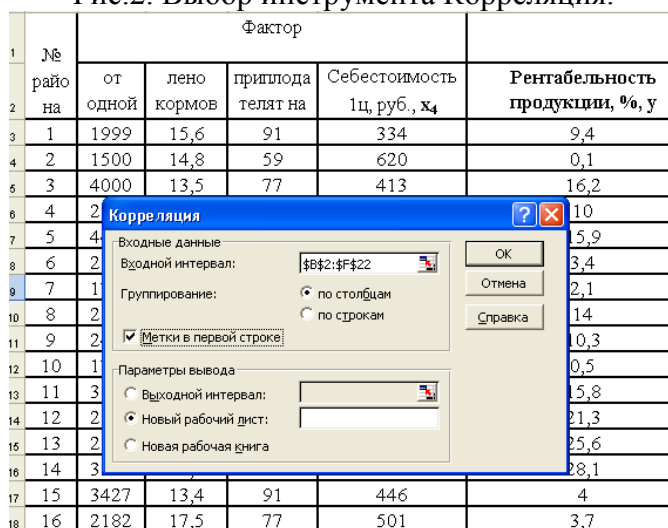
Рис.2. Выбор инструмента Корреляция.

| | № | Фактор | | | | |
|---|---|---|---|---|---|---|
| 1 | | | | | | |
| 2 | райо на | от одной | лено кормов | приплода телят на | Себестоимость 1ц, руб., $x_4$ | Рентабельность продукции, %, y |
| 3 | 1 | 1999 | 15,6 | 91 | 334 | 9,4 |
| 4 | 2 | 1500 | 14,8 | 59 | 620 | 0,1 |
| 5 | 3 | 4000 | 13,5 | 77 | 413 | 16,2 |
| 6 | 4 | 2 | | | | 10 |
| 7 | 5 | 4 | | | | 5,9 |
| 8 | 6 | 2 | | | | 3,4 |
| 9 | 7 | 1 | | | | 2,1 |
| 10 | 8 | 2 | | | | 14 |
| 11 | 9 | 2 | | | | 0,3 |
| 12 | 10 | 1 | | | | 0,5 |
| 13 | 11 | 3 | | | | 5,8 |
| 14 | 12 | 2 | | | | 1,3 |
| 15 | 13 | 2 | | | | 5,6 |
| 16 | 14 | 3 | | | | 8,1 |
| 17 | 15 | 3427 | 13,4 | 91 | 446 | 4 |
| 18 | 16 | 2182 | 17,5 | 77 | 501 | 3,7 |

Корреляция
Входные данные
Входной интервал: $B$2:$F$22
Группирование: по столбцам
по строкам
Метки в первой строке
Параметры вывода
Выходной интервал:
Новый рабочий лист:
Новая рабочая книга
OK
Отмена
Справка